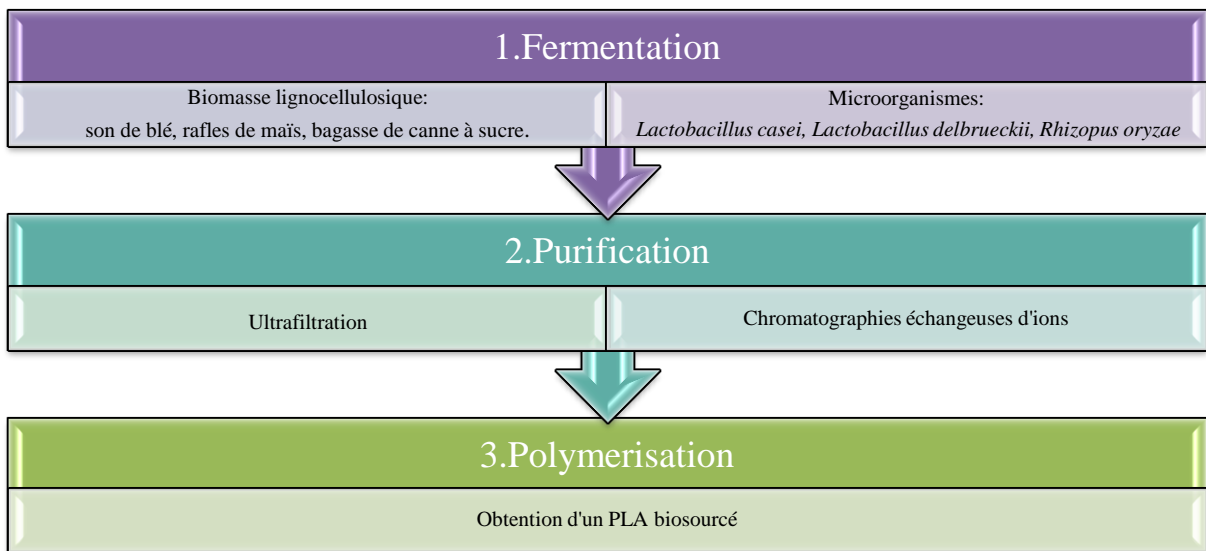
1.Fermentation

Biomasse lignocellulosique:
son de blé, rafles de maïs, bagasse de canne à sucre.

Microorganismes:
*Lactobacillus casei, Lactobacillus delbrueckii, Rhizopus oryzae*

2.Purification

Ultrafiltration

Chromatographies échangeuses d'ions

3.Polymerisation

Obtention d'un PLA biosourcé